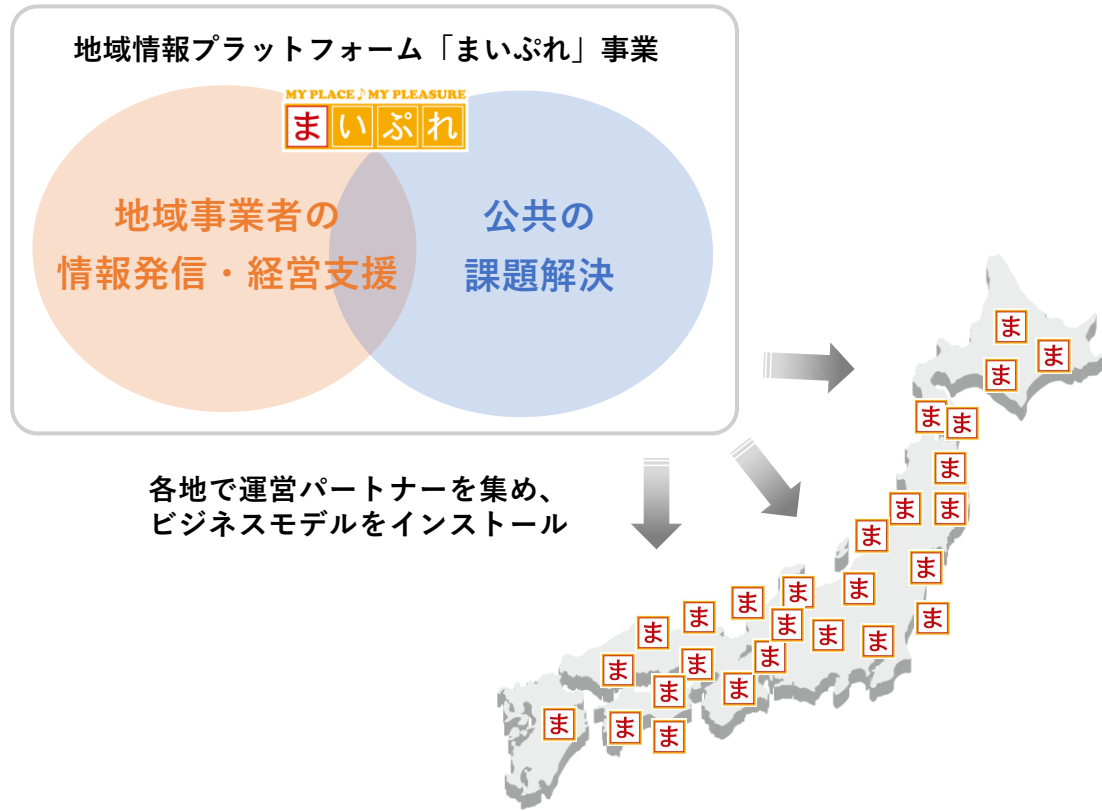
地域情報プラットフォーム「まいぷれ」事業

MY PLACE♪MY PLEASURE
まいぷれ

地域事業者の
情報発信・経営支援

公共の
課題解決

各地で運営パートナーを集め、
ビジネスモデルをインストール

ま
ま
ま
ま
ま
ま
ま
ま
ま
ま
ま
ま
ま
ま
ま
ま
ま
ま
ま
ま
ま
ま
ま
ま
ま
ま
ま
ま
ま
ま